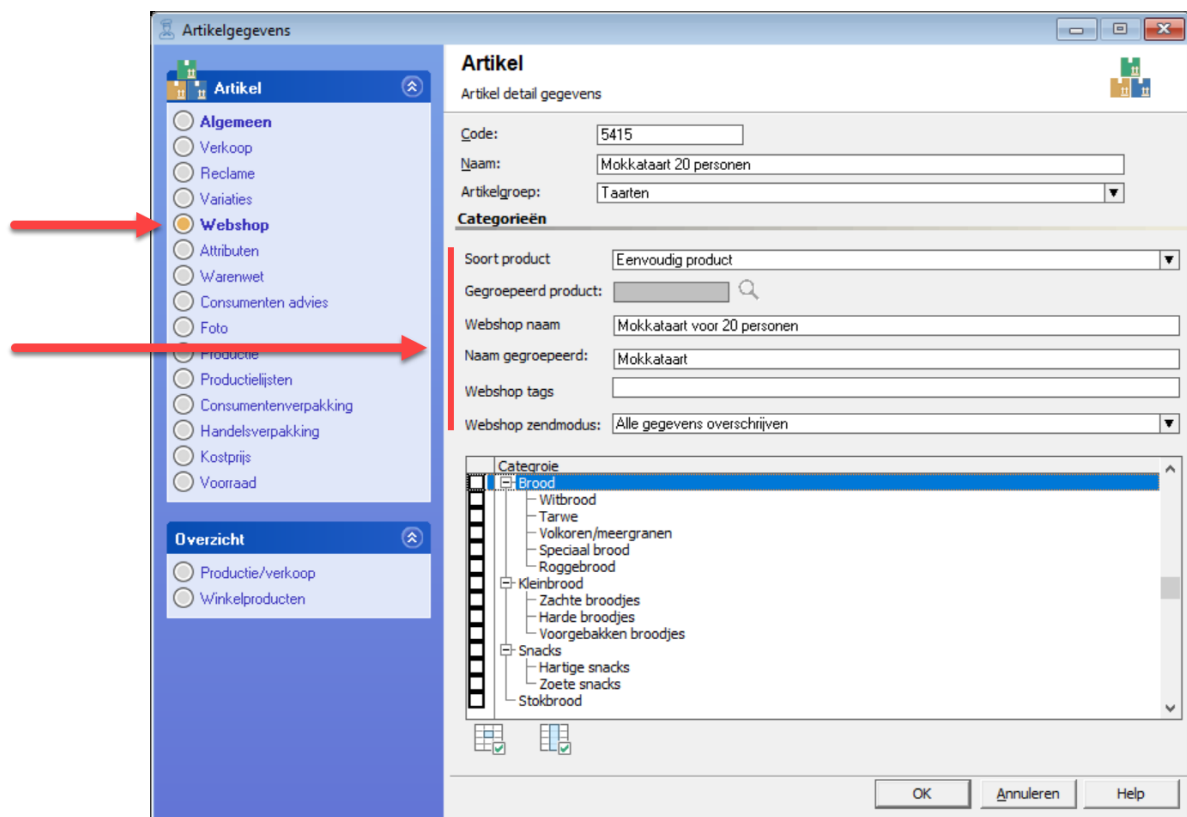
Artikelgegevens

Artikel
Algemeen
Verkoop
Reclame
Variaties
Webshop
Attributen
Warenwet
Consumenten advies
Foto
Productie
Productielijsten
Consumentenverpakking
Handelsverpakking
Kostprijs
Voorraad

Overzicht
Productie/verkoop
Winkelproducten

Artikel
Artikel detail gegevens

Code: 5415
Naam: Mokkataart 20 personen
Artikelgroep: Taarten
Categorieën

Soort product: Eenvoudig product
Gegroepeerd product:
Webshop naam: Mokkataart voor 20 personen
Naam gegroepeerd: Mokkataart
Webshop tags
Webshop zendmodus: Alle gegevens overschrijven

Categroie
Brood
Witbrood
Tarwe
Volkoren/meergranen
Speciaal brood
Roggebrood
Kleinbrood
Zachte broodjes
Harde broodjes
Voorgebakken broodjes
Snacks
Hartige snacks
Zoete snacks
Stokbrood

OK
Annuleren
Help